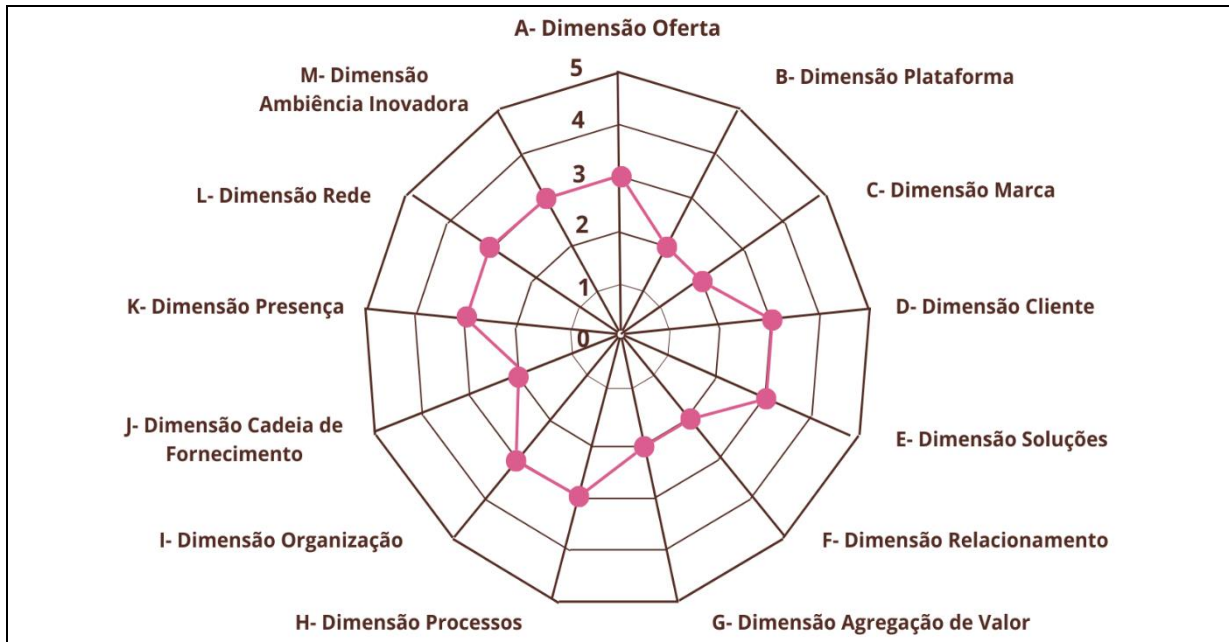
A- Dimensão Oferta

B- Dimensão Plataforma

C- Dimensão Marca

D- Dimensão Cliente

E- Dimensão Soluções

F- Dimensão Relacionamento

G- Dimensão Agregação de Valor

H- Dimensão Processos

I- Dimensão Organização

J- Dimensão Cadeia de Fornecimento

K- Dimensão Presença

L- Dimensão Rede

M- Dimensão Ambiência Inovadora

5
4
3
2
1
0